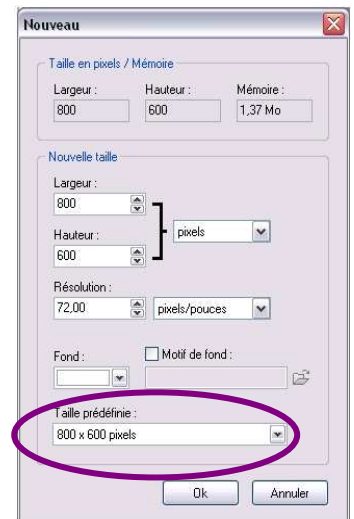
Nouveau

Taille en pixels / Mémoire

Largeur :
800

Hauteur :
600

Mémoire :
1,37 Mo

Nouvelle taille

Largeur :
800

Hauteur :
600

pixels

Résolution :
72,00

pixels/pouces

Fond :

Motif de fond :

Taille prédéfinie :
800 x 600 pixels

Ok

Annuler